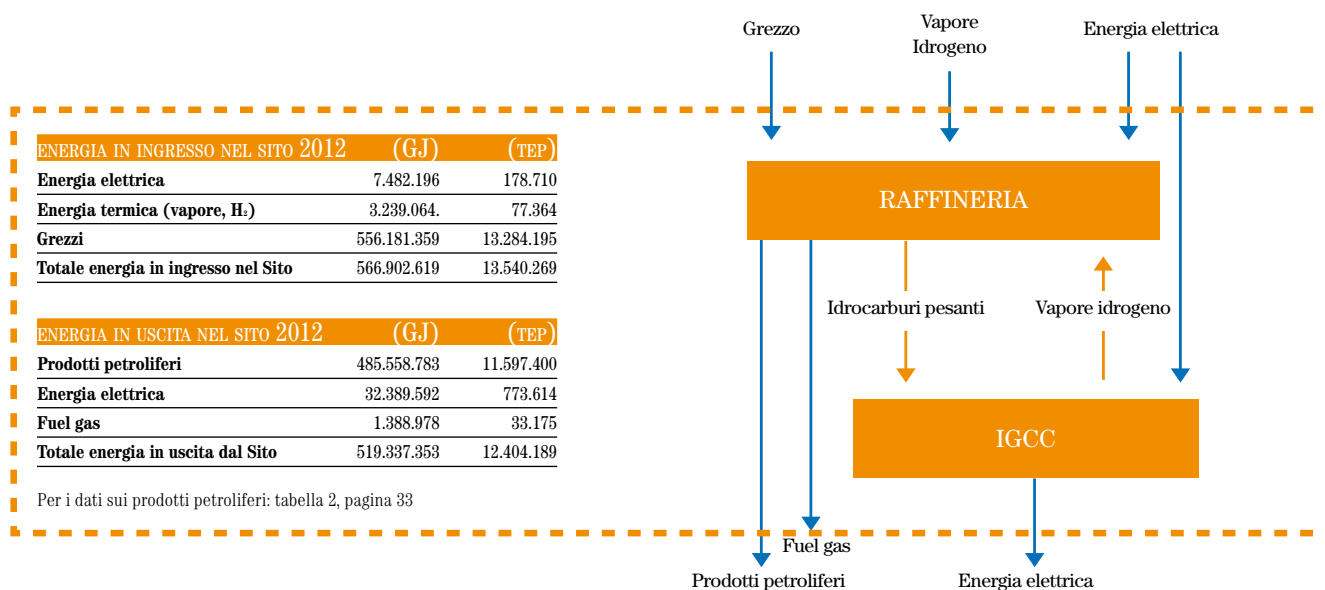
| ENERGIA IN INGRESSO NEL SITO 2012 | (GJ) | (TEP) |
|---|---|---|
| Energia elettrica | 7.482.196 | 178.710 |
| Energia termica (vapore, $H_2$) | 3.239.064. | 77.364 |
| Grezzi | 556.181.359 | 13.284.195 |
| Totale energia in ingresso nel Sito | 566.902.619 | 13.540.269 |

| ENERGIA IN USCITA NEL SITO 2012 | (GJ) | (TEP) |
|---|---|---|
| Prodotti petroliferi | 485.558.783 | 11.597.400 |
| Energia elettrica | 32.389.592 | 773.614 |
| Fuel gas | 1.388.978 | 33.175 |
| Totale energia in uscita dal Sito | 519.337.353 | 12.404.189 |

Per i dati sui prodotti petroliferi: tabella 2, pagina 33

Grezzo

Vapore Idrogeno

Energia elettrica

RAFFINERIA

Idrocarburi pesanti

Vapore idrogeno

IGCC

Fuel gas

Prodotti petroliferi

Energia elettrica